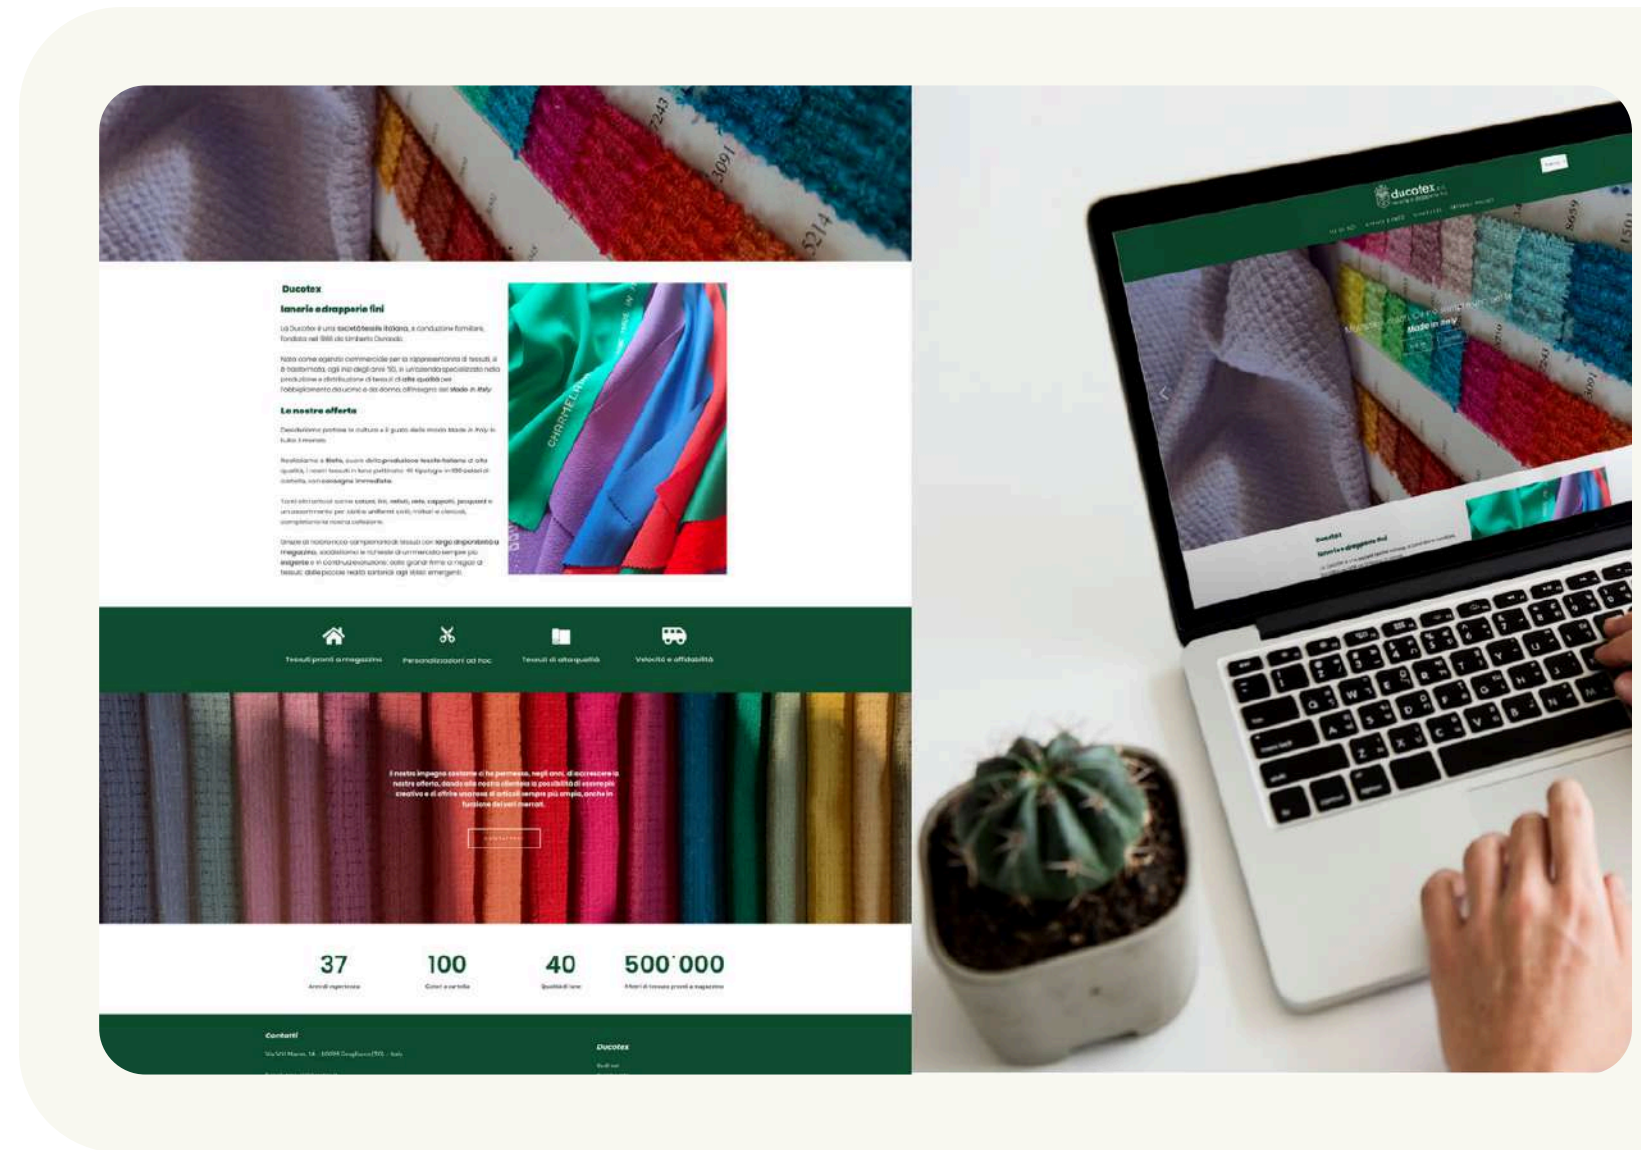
7243
3091
5214

Ducotex

lanerie e drapperie fini

La Ducotex è una società tessile italiana, a conduzione familiare, fondata nel 1986 da Umberto Durando.

Nata come agente commerciale per la rappresentanza di tessuti, si è trasformata, agli inizi degli anni '90, in un'azienda specializzata nella produzione e distribuzione di tessuti di alta qualità per l'abbigliamento da uomo e da donna, all'insegna del Made in Italy.

La nostra offerta

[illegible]

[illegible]

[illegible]

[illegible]

Tessuti pronti a magazzino
Personalizzazioni ad hoc
Tessuti di alta qualità
Velocità e affidabilità

Il nostro impegno costante ci ha permesso, negli anni, di accrescere la nostra offerta, dando alla nostra clientela la possibilità di essere più creativa e di offrire un'ampia gamma di articoli sempre più ampia, anche in funzione dei vari mercati.

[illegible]

37
Anni di esperienza

100
Colori a cartella

40
Qualità di lane

500'000
Metri di tessuto pronti a magazzino

Contatti
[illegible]

Ducotex
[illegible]

ducotex
Made in Italy